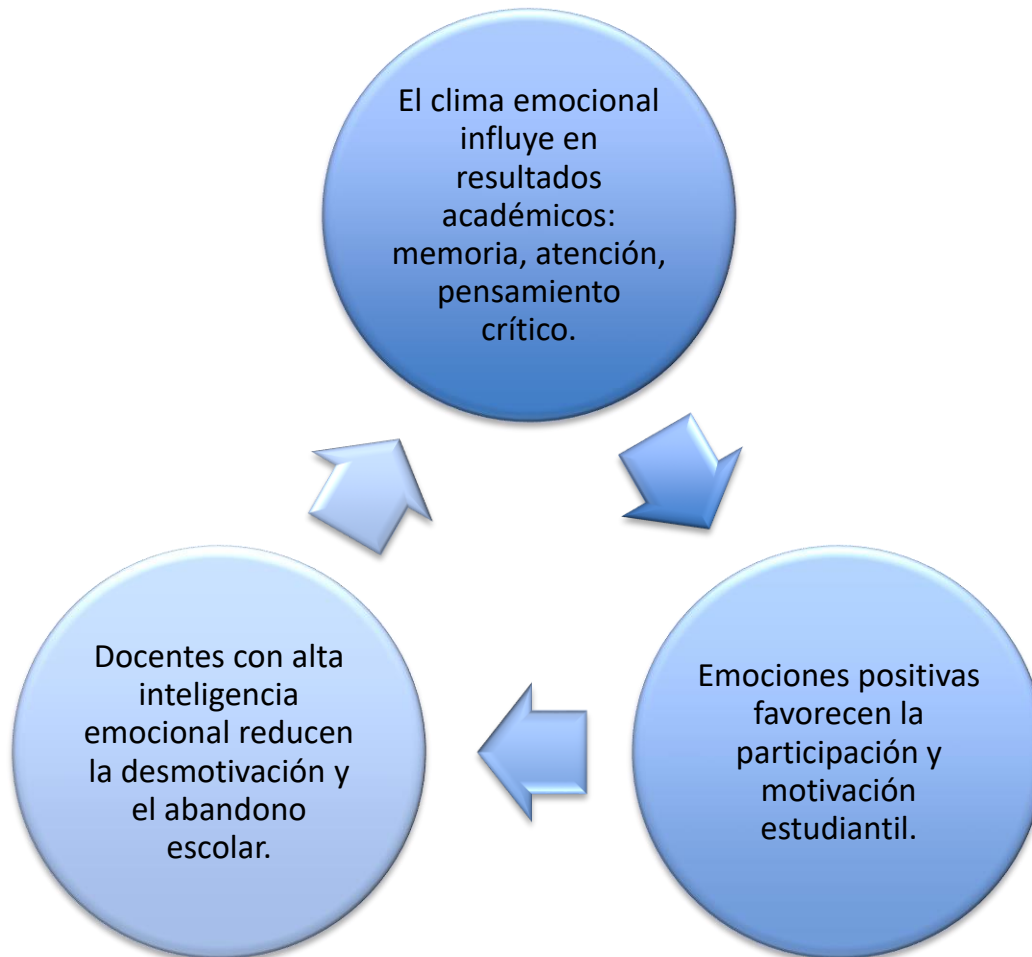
El clima emocional influye en resultados académicos: memoria, atención, pensamiento crítico.

Emociones positivas favorecen la participación y motivación estudiantil.

Docentes con alta inteligencia emocional reducen la desmotivación y el abandono escolar.